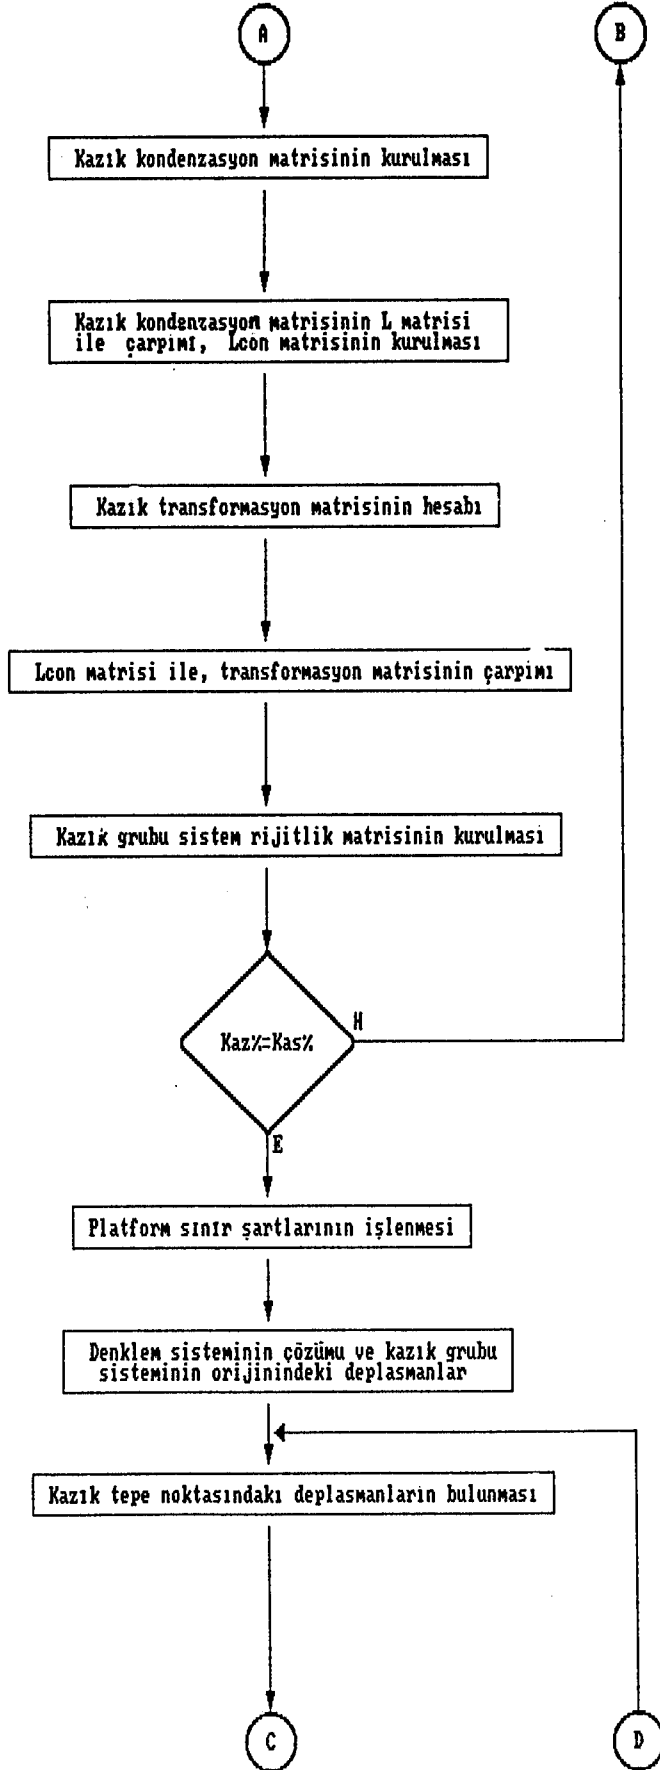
A

B

Kazık kondenzasyon matrisinin kurulması

Kazık kondenzasyon matrisinin L matrisi ile çarpımı, Lcon matrisinin kurulması

Kazık transformasyon matrisinin hesabı

Lcon matrisi ile, transformasyon matrisinin çarpımı

Kazık grubu sistem rijitlik matrisinin kurulması

Kaz%=Kas%

H

E

Platform sınır şartlarının işlenmesi

Denklem sisteminin çözümu ve kazık grubu sisteminin orijinindeki deplasmanlar

Kazık tepe noktasındakı deplasmanların bulunması

C

D